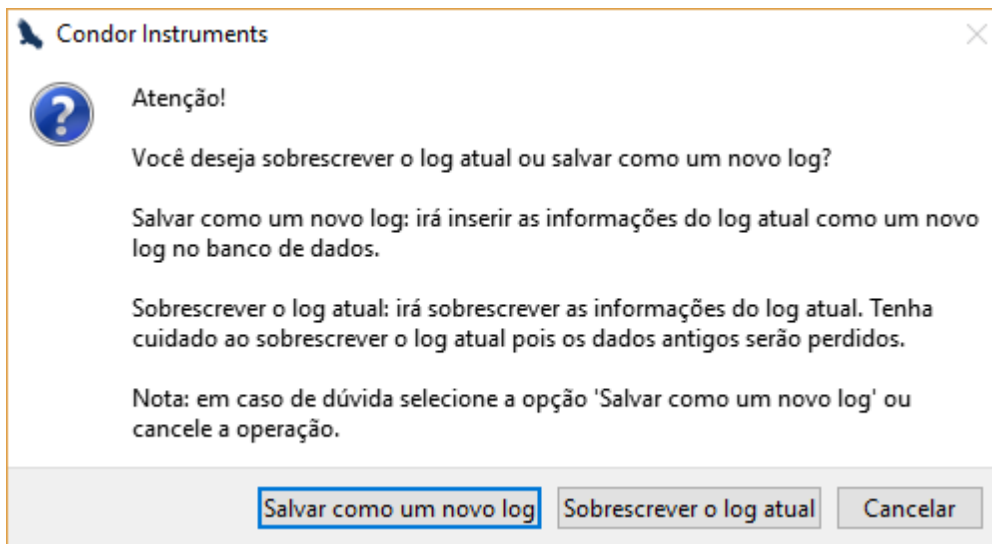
Condor Instruments

Atenção!

Você deseja sobrescrever o log atual ou salvar como um novo log?

Salvar como um novo log: irá inserir as informações do log atual como um novo log no banco de dados.

Sobrescrever o log atual: irá sobrescrever as informações do log atual. Tenha cuidado ao sobrescrever o log atual pois os dados antigos serão perdidos.

Nota: em caso de dúvida selecione a opção 'Salvar como um novo log' ou cancele a operação.

Salvar como um novo log | Sobrescrever o log atual | Cancelar